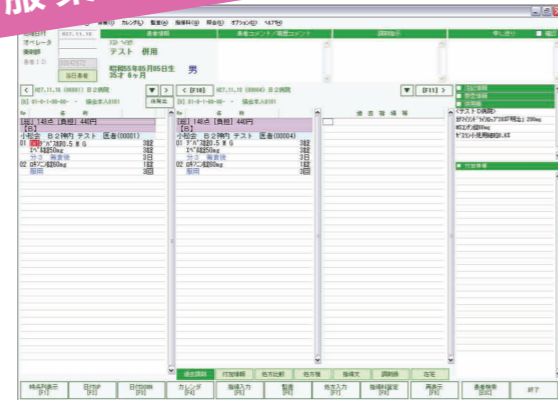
服薬

カレンダ(Y) 監査(A) 指導料(D) 照会(S) オプション(O) ヘルプ(H)

処理日付 H27.11.16
オペレータ
患者ID
患者番号

テスト 例用
昭和55年05月05日生 男
35才 6ヶ月

当日患者

患者情報 患者コメント/職歴コメント 調剤指示 申し送り

< H27.11.16 (00001) B 2 神内 ▼ > 保険名
< [F10] H27.11.16 (00004) B 2 神内 ▼ > [F11] >

過去指導情報

【B】 1処方 【負担】 440円
【B】
小松会 B 2 神内 テスト 医者(00001)
01 デパケン錠0.5 M G 3錠
エペル錠50mg 3錠
分3 毎食後 3日
02 ロキソニン錠60mg 1錠
頓服 3回

【B】 1処方 【負担】 440円
【B】
小松会 B 2 神内 テスト 医者(00004)
01 デパケン錠0.5 M G 3錠
エペル錠50mg 3錠
分3 毎食後 3日
02 ロキソニン錠60mg 1錠
頓服 3回

注意情報
禁忌情報
併用薬
<テストの病院>
薬剤名 200mg
20mg
アズ

行政手帳

過去調剤 印定指導 処方比較 処方箋 指導文 調剤録 広告

時系列表示 [F1] 日付UP [F2] 日付DOWN [F3] カレンダ [F4] 指導入力 [F5] 監査 [F6] 処方入力 [F7] 指導料設定 [F8] 再表示 [F9] 患者検索 [ESC] 終了